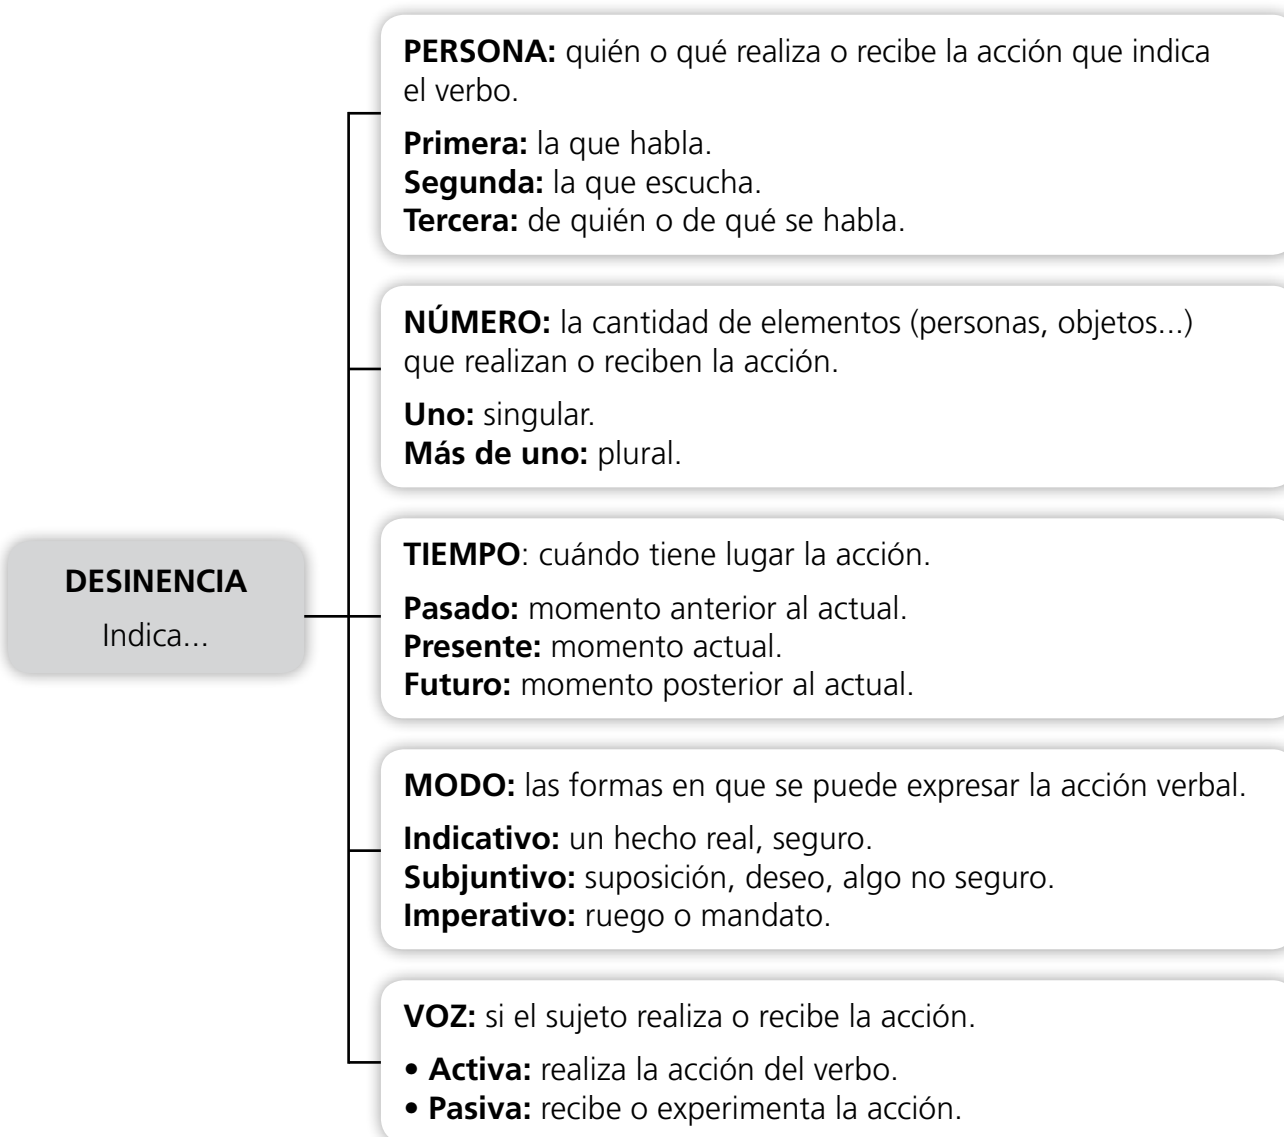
DESINENCIA
Indica...

PERSONA: quién o qué realiza o recibe la acción que indica el verbo.

Primera: la que habla.
Segunda: la que escucha.
Tercera: de quién o de qué se habla.

NÚMERO: la cantidad de elementos (personas, objetos...) que realizan o reciben la acción.

Uno: singular.
Más de uno: plural.

TIEMPO: cuándo tiene lugar la acción.

Pasado: momento anterior al actual.
Presente: momento actual.
Futuro: momento posterior al actual.

MODO: las formas en que se puede expresar la acción verbal.

Indicativo: un hecho real, seguro.
Subjuntivo: suposición, deseo, algo no seguro.
Imperativo: ruego o mandato.

VOZ: si el sujeto realiza o recibe la acción.

• Activa: realiza la acción del verbo.
• Pasiva: recibe o experimenta la acción.